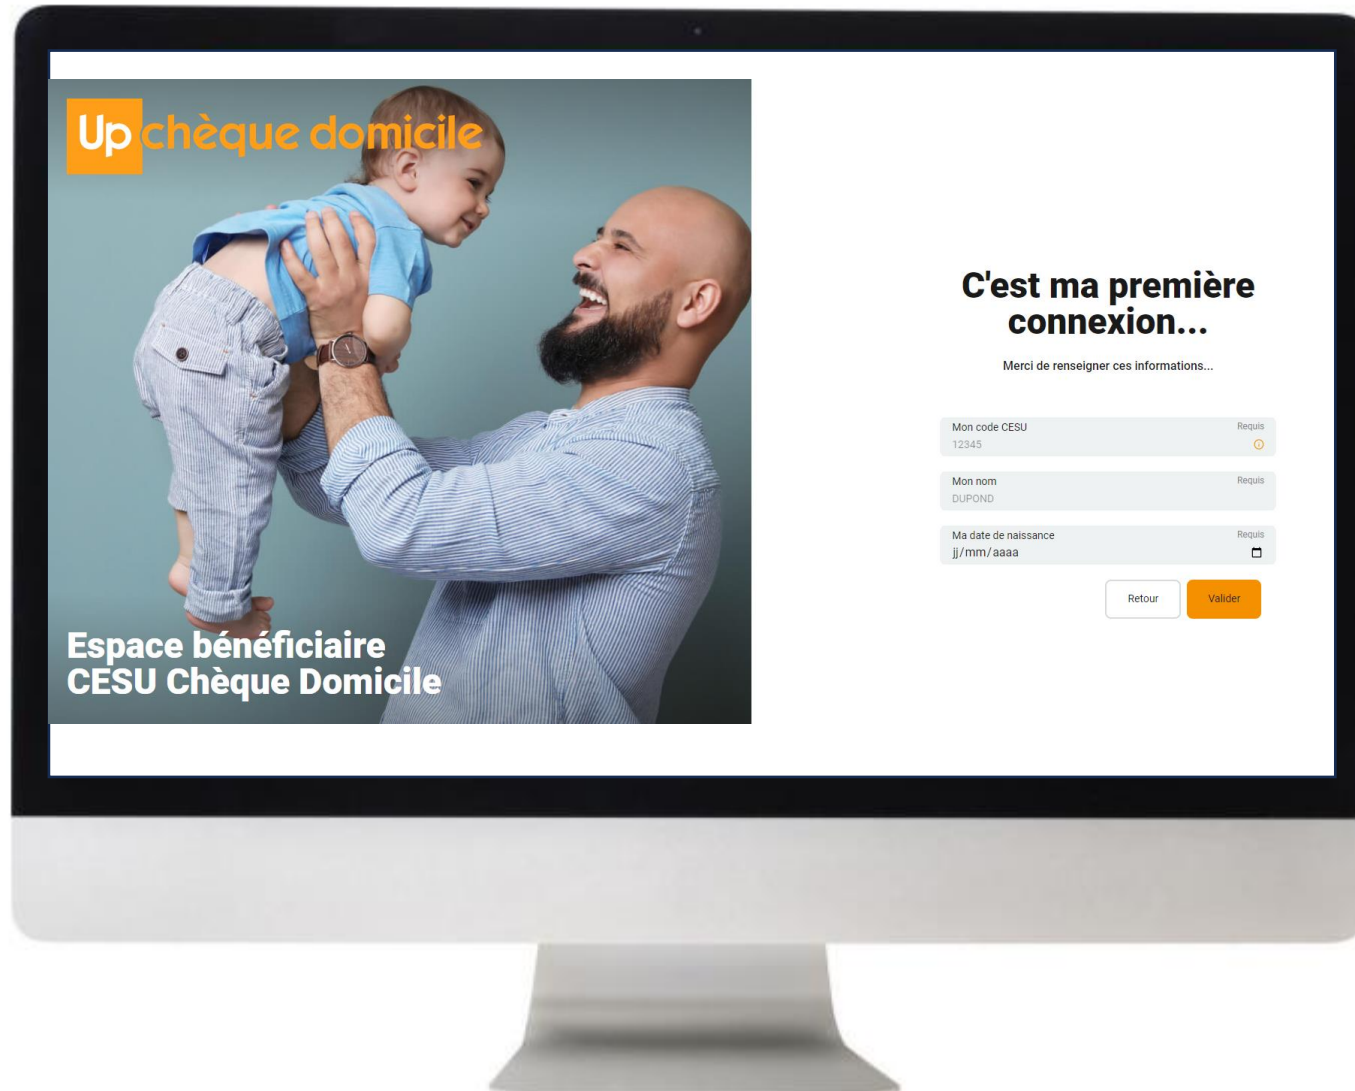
Up chèque domicile

Espace bénéficiaire
CESU Chèque Domicile

C'est ma première connexion...

Merci de renseigner ces informations...

Mon code CESU
Requis
12345

Mon nom
Requis
DUPOND

Ma date de naissance
Requis
jj/mm/aaaa

Retour
Valider